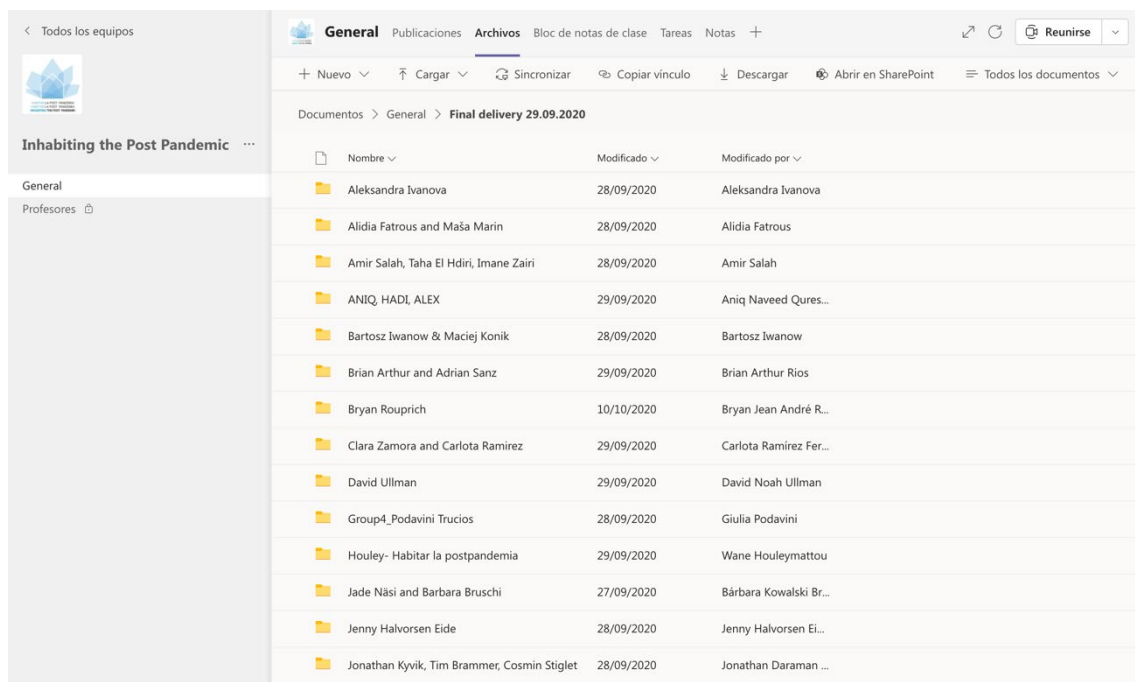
< Todos los equipos

Inhabiting the Post Pandemic ···

General
Profesores

General Publicaciones Archivos Bloc de notas de clase Tareas Notas +

Reunirse

+ Nuevo ∨ Cargar ∨ Sincronizar Copiar vínculo Descargar Abrir en SharePoint Todos los documentos ∨

Documentos > General > Final delivery 29.09.2020

| Nombre ∨ | Modificado ∨ | Modificado por ∨ |
|---|---|---|
| Aleksandra Ivanova | 28/09/2020 | Aleksandra Ivanova |
| Alidia Fatrous and Maša Marin | 28/09/2020 | Alidia Fatrous |
| Amir Salah, Taha El Hdiri, Imane Zairi | 28/09/2020 | Amir Salah |
| ANIQ, HADI, ALEX | 29/09/2020 | Aniq Naveed Qures... |
| Bartosz Iwanow & Maciej Konik | 28/09/2020 | Bartosz Iwanow |
| Brian Arthur and Adrian Sanz | 29/09/2020 | Brian Arthur Rios |
| Bryan Rouprich | 10/10/2020 | Bryan Jean André R... |
| Clara Zamora and Carlota Ramirez | 29/09/2020 | Carlota Ramírez Fer... |
| David Ullman | 29/09/2020 | David Noah Ullman |
| Group4_Podavini Trucios | 28/09/2020 | Giulia Podavini |
| Houley- Habitar la postpandemia | 29/09/2020 | Wane Houleymattou |
| Jade Näsi and Barbara Bruschi | 27/09/2020 | Bárbara Kowalski Br... |
| Jenny Halvorsen Eide | 28/09/2020 | Jenny Halvorsen Ei... |
| Jonathan Kyvik, Tim Brammer, Cosmin Stiglet | 28/09/2020 | Jonathan Daraman ... |